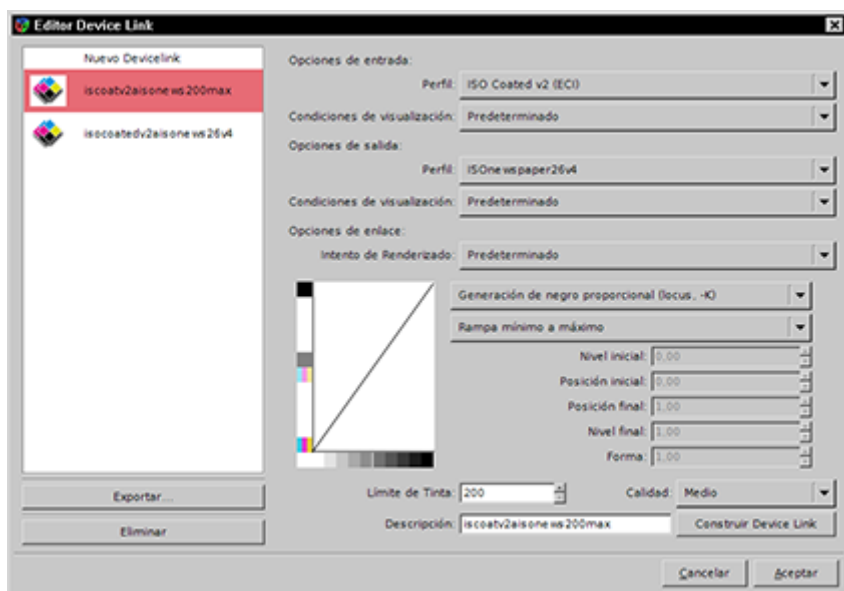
Editor Device Link

Nuevo Devicelink

iscoatv2aisonews200max

isocoatedv2aisonews26v4

Opciones de entrada:

Perfil: ISO Coated v2 (ECI)

Condiciones de visualización: Predeterminado

Opciones de salida:

Perfil: ISOnewspaper26v4

Condiciones de visualización: Predeterminado

Opciones de enlace:

Intento de Renderizado: Predeterminado

Generación de negro proporcional (locus, -K)

Rampa mínimo a máximo

Nivel inicial: 0,00

Posición inicial: 0,00

Posición final: 1,00

Nivel final: 1,00

Forma: 1,00

Exportar...

Eliminar

Límite de Tinta: 200

Calidad: Medio

Descripción: iscoatv2aisonews200max

Construir Device Link

Cancelar

Aceptar